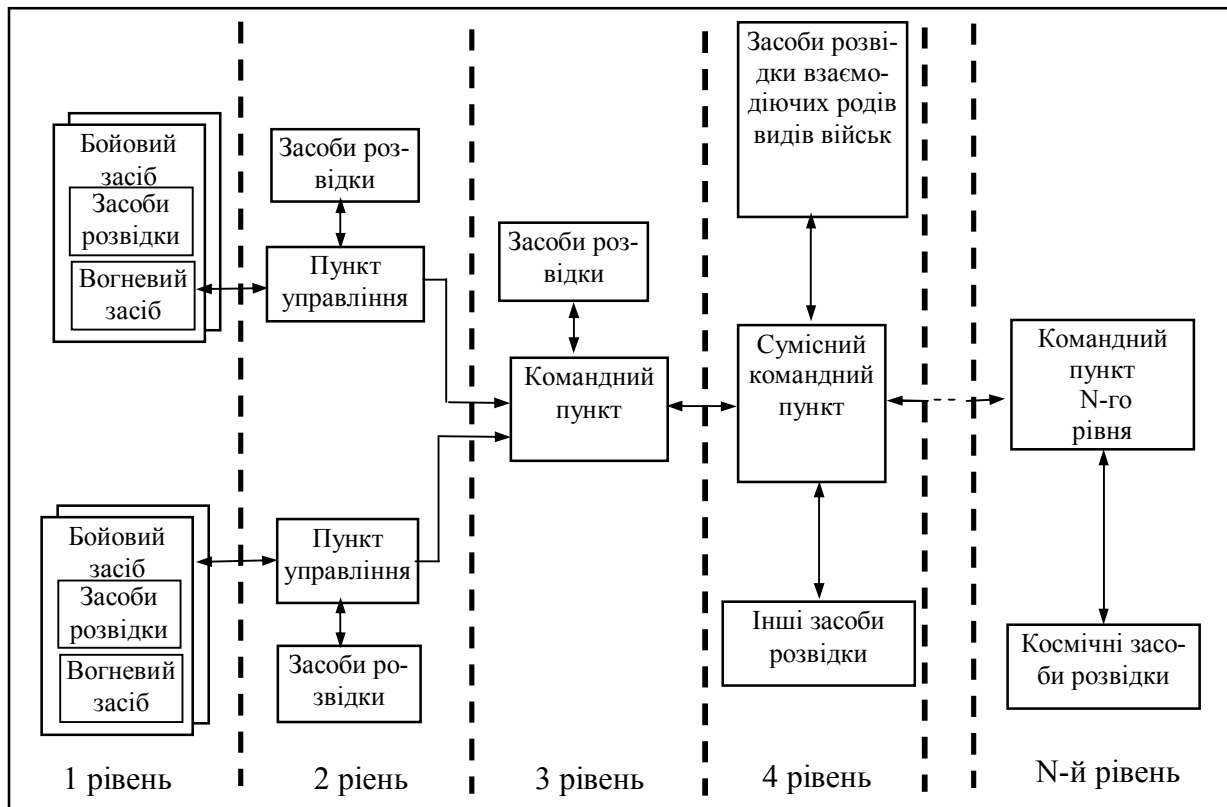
Бойовий засіб

Засоби розвідки

Вогневий засіб

Засоби розвідки

Пункт управління

Засоби розвідки

Командний пункт

Засоби розвідки взаємодіючих родів видів військ

Сумісний командний пункт

Командний пункт N-го рівня

Бойовий засіб

Засоби розвідки

Вогневий засіб

Пункт управління

Засоби розвідки

Інші засоби розвідки

Космічні засоби розвідки

1 рівень

2 ріень

3 рівень

4 рівень

N-й рівень